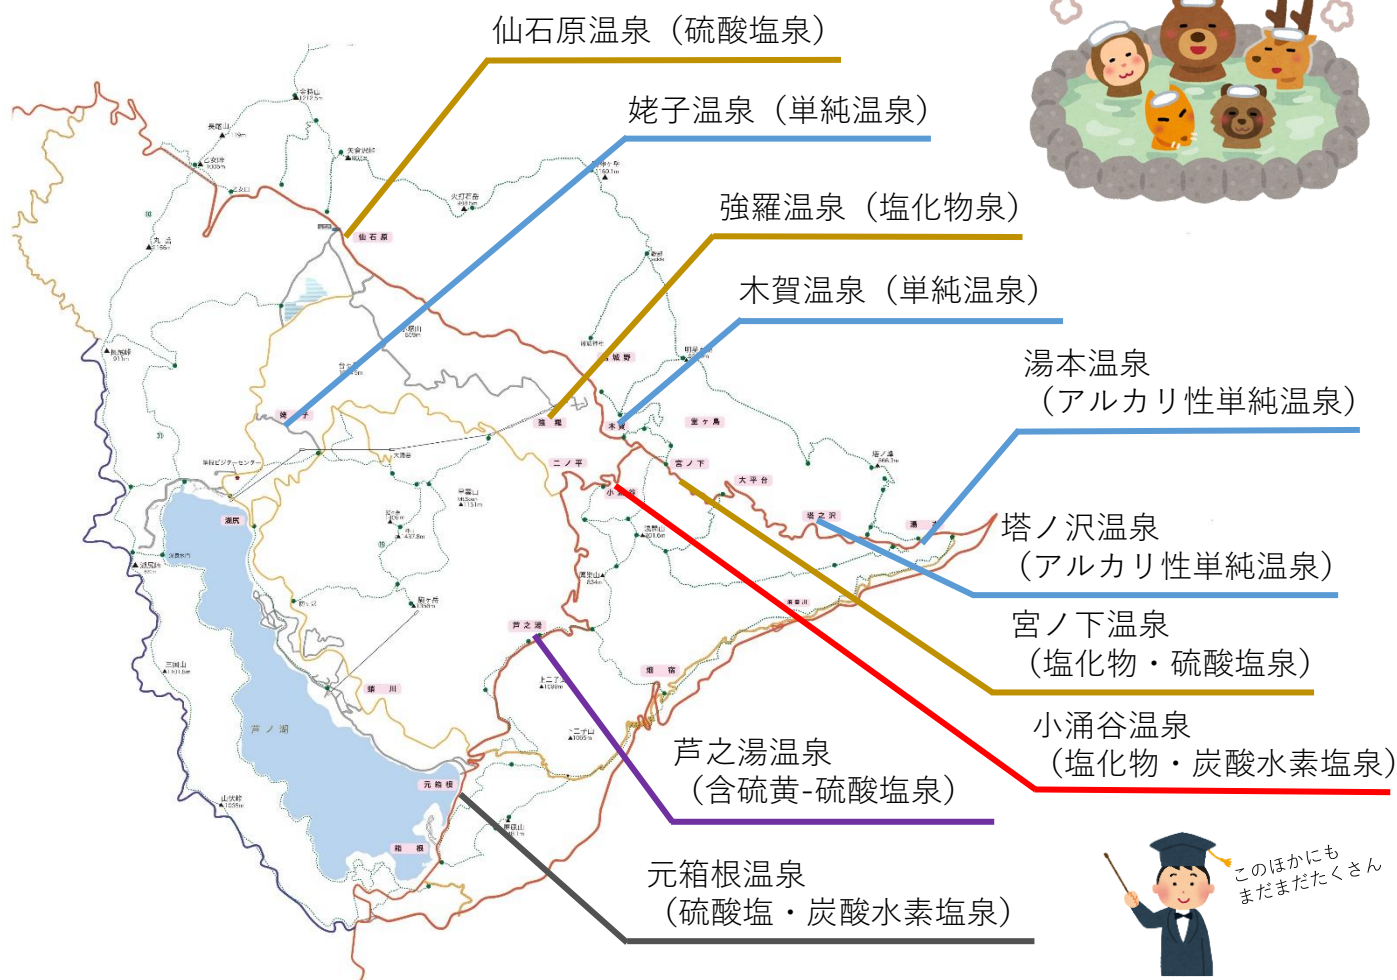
仙石原温泉（硫酸塩泉）

姥子温泉（単純温泉）

強羅温泉（塩化物泉）

木賀温泉（単純温泉）

湯本温泉
（アルカリ性単純温泉）

塔ノ沢温泉
（アルカリ性単純温泉）

宮ノ下温泉
（塩化物・硫酸塩泉）

小涌谷温泉
（塩化物・炭酸水素塩泉）

芦之湯温泉
（含硫黄-硫酸塩泉）

元箱根温泉
（硫酸塩・炭酸水素塩泉）

このほかにも
まだまだたくさん

仙石原
姥子
強羅
木賀
宮ノ下
大平台
塔之沢
湯本
小涌谷
二ノ平
宮城野
芦之湯
畑宿
元箱根
箱根
湖尻
芦ノ湖
箱根ビジターセンター
大涌谷
早雲山
金時山
長尾山
丸岳
三国山
山伏峠
明星ヶ岳
塔ノ峰
浅間山
鷹巣山
屏風山
須雲川
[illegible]